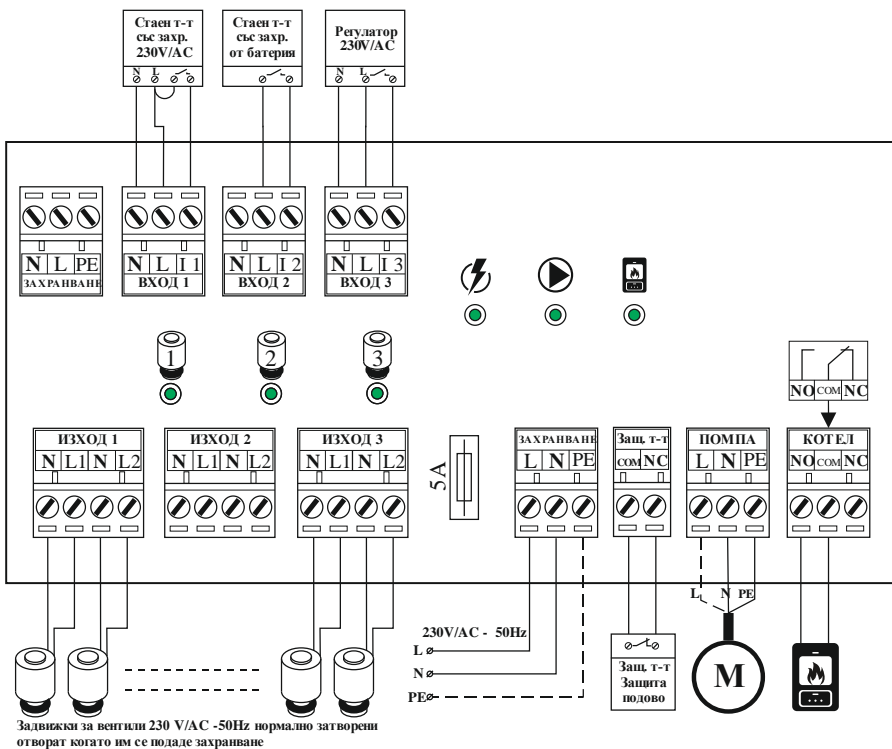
Стаен т-т със захр. 230V/AC
N L

Стаен т-т със захр. от батерия

Регулатор 230V/AC
N L

N L PE
ЗАХРАНВАНЕ

N L I 1
ВХОД 1

N L I 2
ВХОД 2

N L I 3
ВХОД 3

1
2
3

NO COM NC

ИЗХОД 1
N L1 N L2

ИЗХОД 2
N L1 N L2

ИЗХОД 3
N L1 N L2

5A

ЗАХРАНВАНЕ
L N PE

Защ. т-т
COM NC

ПОМПА
L N PE

КОТЕЛ
NO COM NC

L N PE

230V/AC - 50Hz
L
N
PE

Защ. т-т Защита подово

M

Задвижки за вентили 230 V/AC -50Hz нормално затворени отворат когато им се подаде захранване